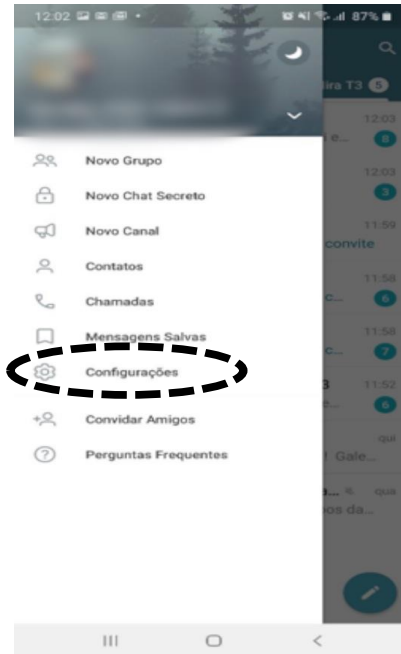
12:02 87%

ira T3 5

12:03 n e... 8

12:03 3

11:59 convite

11:58 c... 6

11:58 c... 7

3 11:52 e... 6

qui ! Gale...

a... qua pos da...

Novo Grupo

Novo Chat Secreto

Novo Canal

Contatos

Chamadas

Mensagens Salvas

Configurações

Convidar Amigos

Perguntas Frequentes